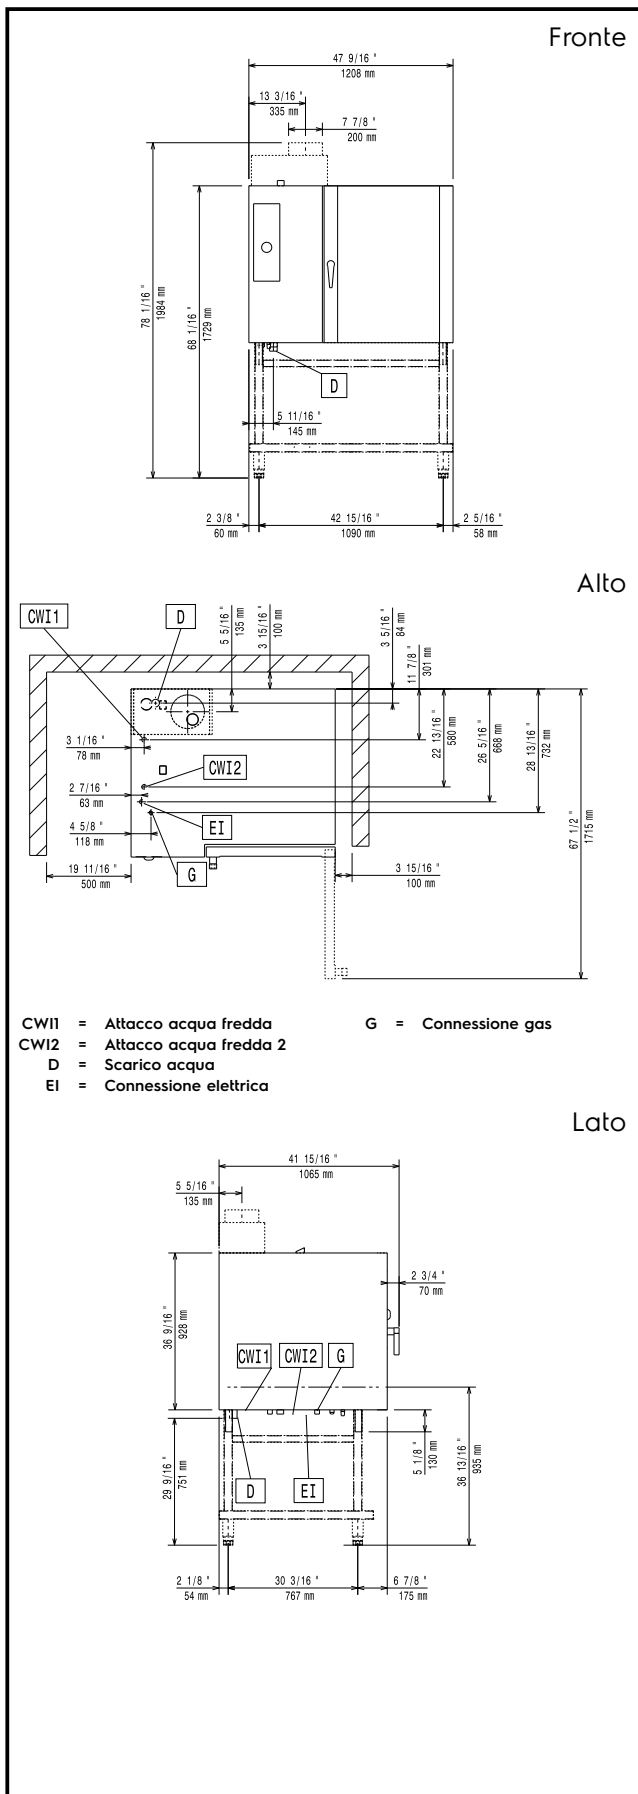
Fronte

47 9/16 "
1208 mm
13 3/16 "
335 mm
7 7/8 "
200 mm
78 1/16 "
1984 mm
68 1/16 "
1729 mm
D
5 11/16 "
145 mm
2 3/8 "
60 mm
42 15/16 "
1090 mm
2 5/16 "
58 mm

Alto

CWI1
D
5 5/16 "
135 mm
3 15/16 "
100 mm
3 5/16 "
84 mm
11 7/8 "
301 mm
3 1/16 "
78 mm
22 13/16 "
580 mm
26 5/16 "
668 mm
28 13/16 "
732 mm
CWI2
2 7/16 "
63 mm
EI
4 5/8 "
118 mm
G
19 11/16 "
500 mm
3 15/16 "
100 mm
67 1/2 "
1715 mm

CWI1 = Attacco acqua fredda
CWI2 = Attacco acqua fredda 2
D = Scarico acqua
EI = Connessione elettrica
G = Connessione gas

Lato

41 15/16 "
1065 mm
5 5/16 "
135 mm
2 3/4 "
70 mm
36 9/16 "
928 mm
CWI1
CWI2
G
5 1/8 "
130 mm
36 13/16 "
935 mm
29 9/16 "
751 mm
D
EI
2 1/8 "
54 mm
30 3/16 "
767 mm
6 7/8 "
175 mm